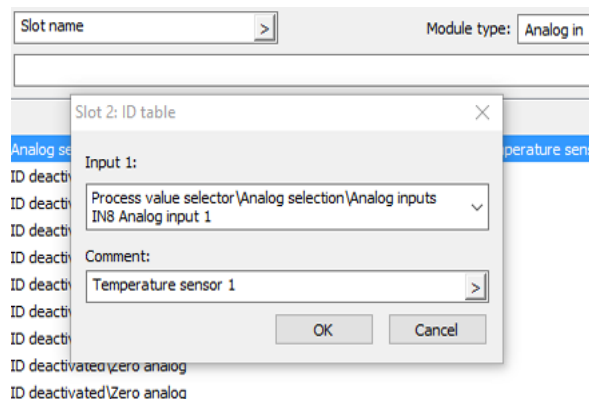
Slot name
>
Module type: Analog in

Analog se
perature sens
ID deactiv
ID deactiv
ID deactiv
ID deactiv
ID deactiv
ID deactiv
ID deactiv
ID deactivated\Zero analog
ID deactivated\Zero analog

Slot 2: ID table
Input 1:
Process value selector\Analog selection\Analog inputs IN8 Analog input 1
Comment:
Temperature sensor 1
>
OK
Cancel